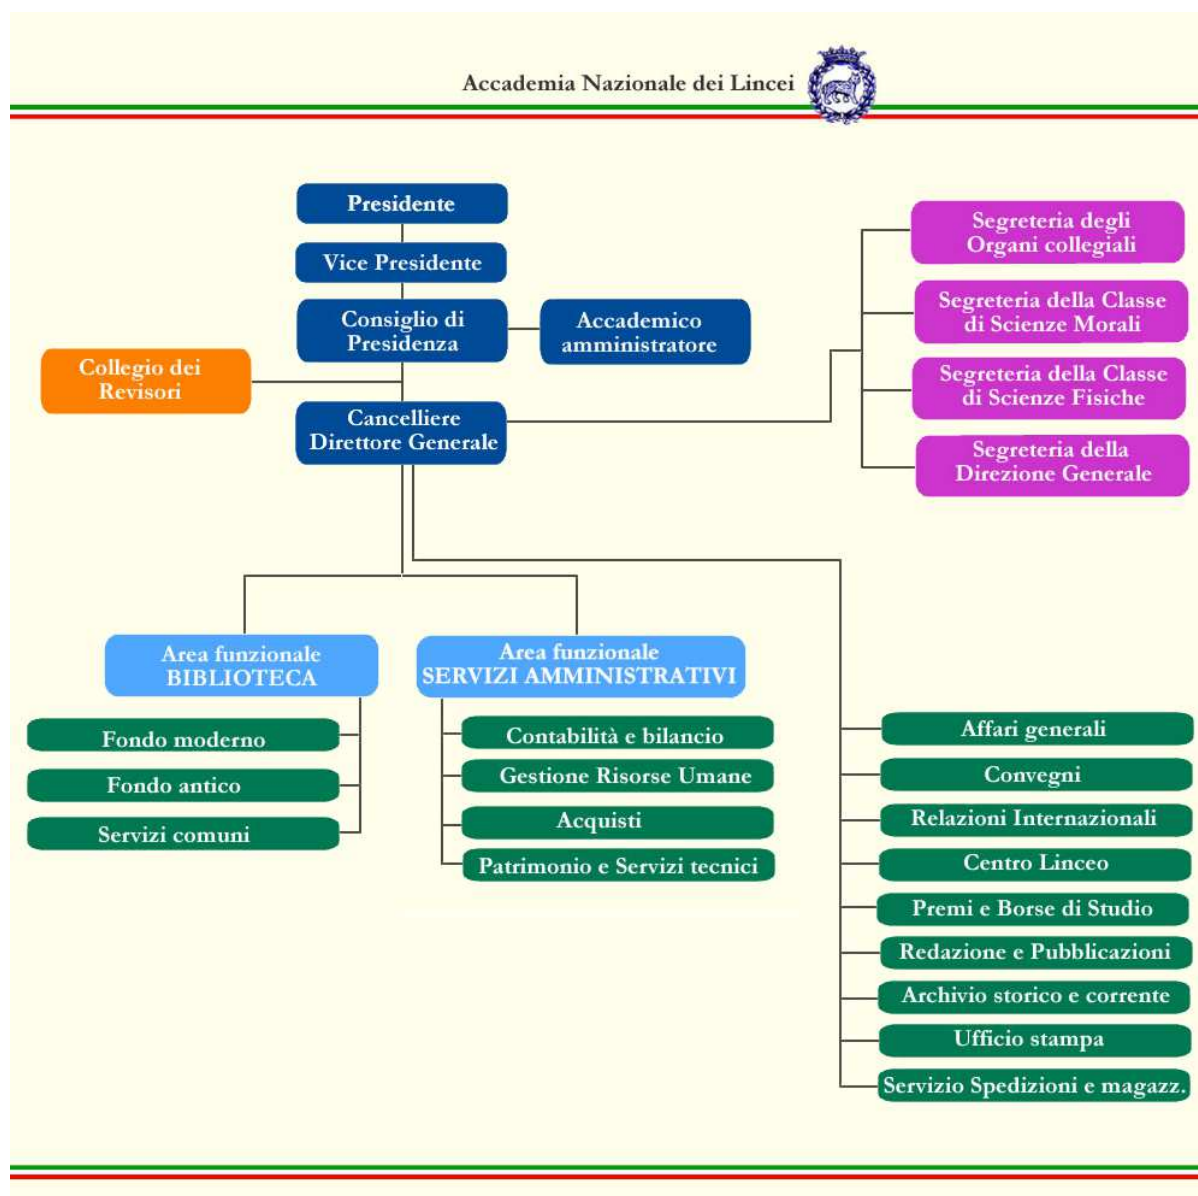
Accademia Nazionale dei Lincei

Presidente

Vice Presidente

Consiglio di Presidenza

Accademico amministratore

Collegio dei Revisori

Cancelliere Direttore Generale

Segreteria degli Organi collegiali

Segreteria della Classe di Scienze Morali

Segreteria della Classe di Scienze Fisiche

Segreteria della Direzione Generale

Area funzionale BIBLIOTECA

Fondo moderno

Fondo antico

Servizi comuni

Area funzionale SERVIZI AMMINISTRATIVI

Contabilità e bilancio

Gestione Risorse Umane

Acquisti

Patrimonio e Servizi tecnici

Affari generali

Convegni

Relazioni Internazionali

Centro Linceo

Premi e Borse di Studio

Redazione e Pubblicazioni

Archivio storico e corrente

Ufficio stampa

Servizio Spedizioni e magazz.